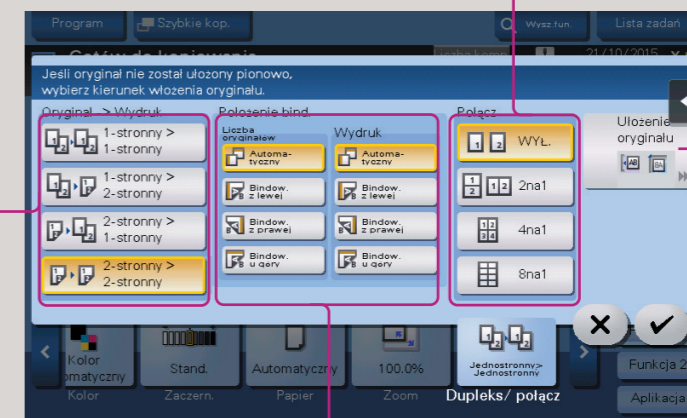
Program
Szybkie kop.
Wysz.fun.
Lista zadań
Gotów do kopiowania
21/10/2015

Jeśli oryginał nie został ułożony pionowo, wybierz kierunek włożenia oryginału.

Oryginał > Wydruk
1-stronny > 1-stronny
1-stronny > 2-stronny
2-stronny > 1-stronny
2-stronny > 2-stronny

Położenie bind.
Liczba oryginałów
Automatyczny
Bindow. z lewej
Bindow. z prawej
Bindow. u góry

Wydruk
Automatyczny
Bindow. z lewej
Bindow. z prawej
Bindow. u góry

Połącz
WYŁ.
2na1
4na1
8na1

Ułożenie oryginału

Kolor
Automatyczny
Kolor
Stand.
Zaczern.
Automatyczny
Papier
100.0%
Zoom
Jednostronny> Jednostronny
Dupleks/ połącz
Funkcja 2
Aplikacja